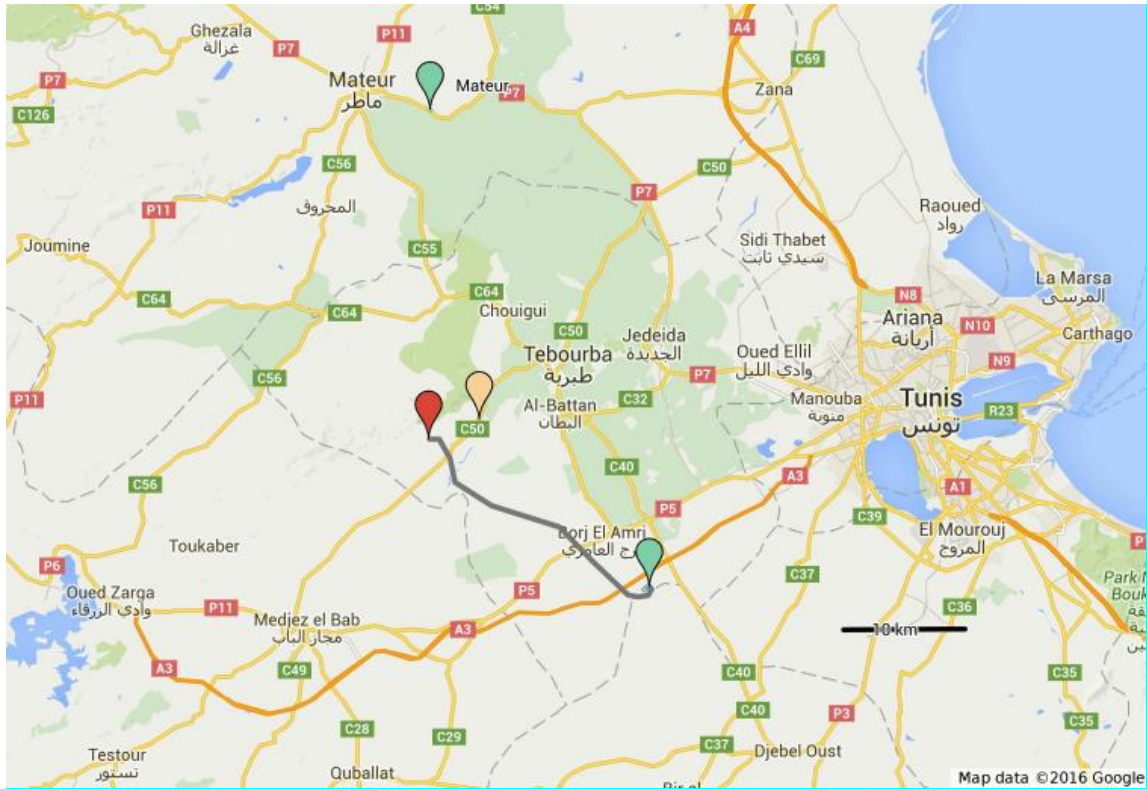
Ghezala
غزالة
C54
P11
P7
A4
C69
P7
Mateur
ماطر
Mateur
P7
Zana
C126
C56
P7
C50
المحروق
P11
Raoued
رواد
Sidi Thabet
سيدي ثابت
Joumine
C55
La Marsa
المرسى
C64
C64
N8
Ariana
أريانة
N10
Carthage
C64
Chouigui
C50
Jedeida
الجديدة
Tebourba
طبربة
N9
Oued Ellil
وادي الليل
P11
C56
P7
Manouba
منوبة
Tunis
تونس
R23
Al-Battan
البطان
C32
C50
C40
A3
A1
C56
P5
C39
El Mourouj
المروج
Toukaber
Borj El Amri
برج العامري
P6
C37
Oued Zarga
وادي الزرقاء
P11
P5
C36
Park N
Bouk
Medjez el Bab
مجاز الباب
A3
10 km
A3
C49
C40
C35
C28
C29
C40
P3
C35
C37
Djebel Oust
Testour
تستور
Quballat
Bir el
Map data ©2016 Google